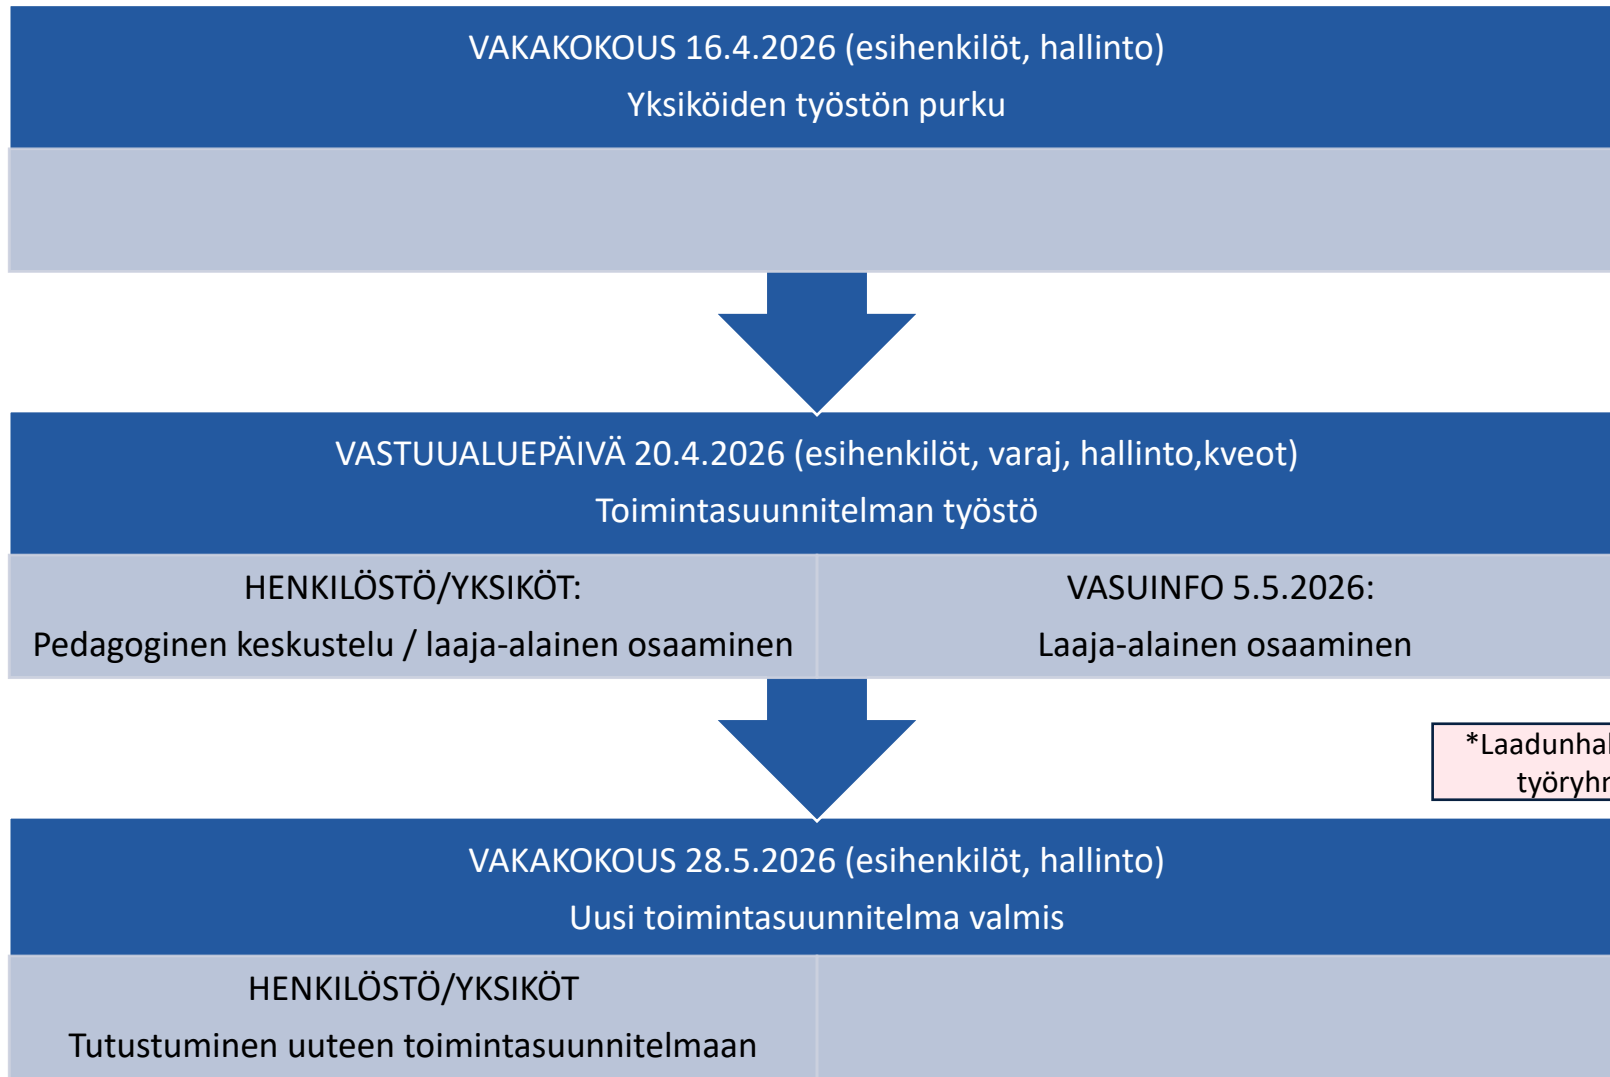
VAKAKOKOUS 16.4.2026 (esihenkilöt, hallinto)
Yksiköiden työstön purku

VASTUUALUEPÄIVÄ 20.4.2026 (esihenkilöt, varaj, hallinto,kveot)
Toimintasuunnitelman työstö

HENKILÖSTÖ/YKSIKÖT:
Pedagoginen keskustelu / laaja-alainen osaaminen

VASUINFO 5.5.2026:
Laaja-alainen osaaminen

*Laadunha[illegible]
työryh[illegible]

VAKAKOKOUS 28.5.2026 (esihenkilöt, hallinto)
Uusi toimintasuunnitelma valmis

HENKILÖSTÖ/YKSIKÖT
Tutustuminen uuteen toimintasuunnitelmaan